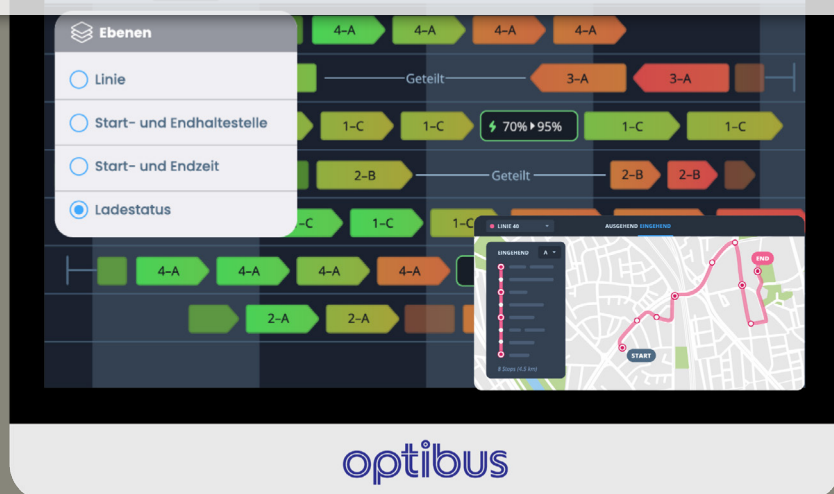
Ebenen

Linie

Start- und Endhaltestelle

Start- und Endzeit

Ladestatus

4-A 4-A 4-A 4-A

Geteilt 3-A 3-A

1-C 1-C 70% ▸ 95% 1-C 1-C

2-B Geteilt 2-B 2-B

-C 1-C 1-C

4-A 4-A 4-A 4-A

2-A 2-A

LINIE 40 AUSGEHEND EINGEHEND

EINGEHEND A

8 Stops (6.1 km)

START

END

optibus